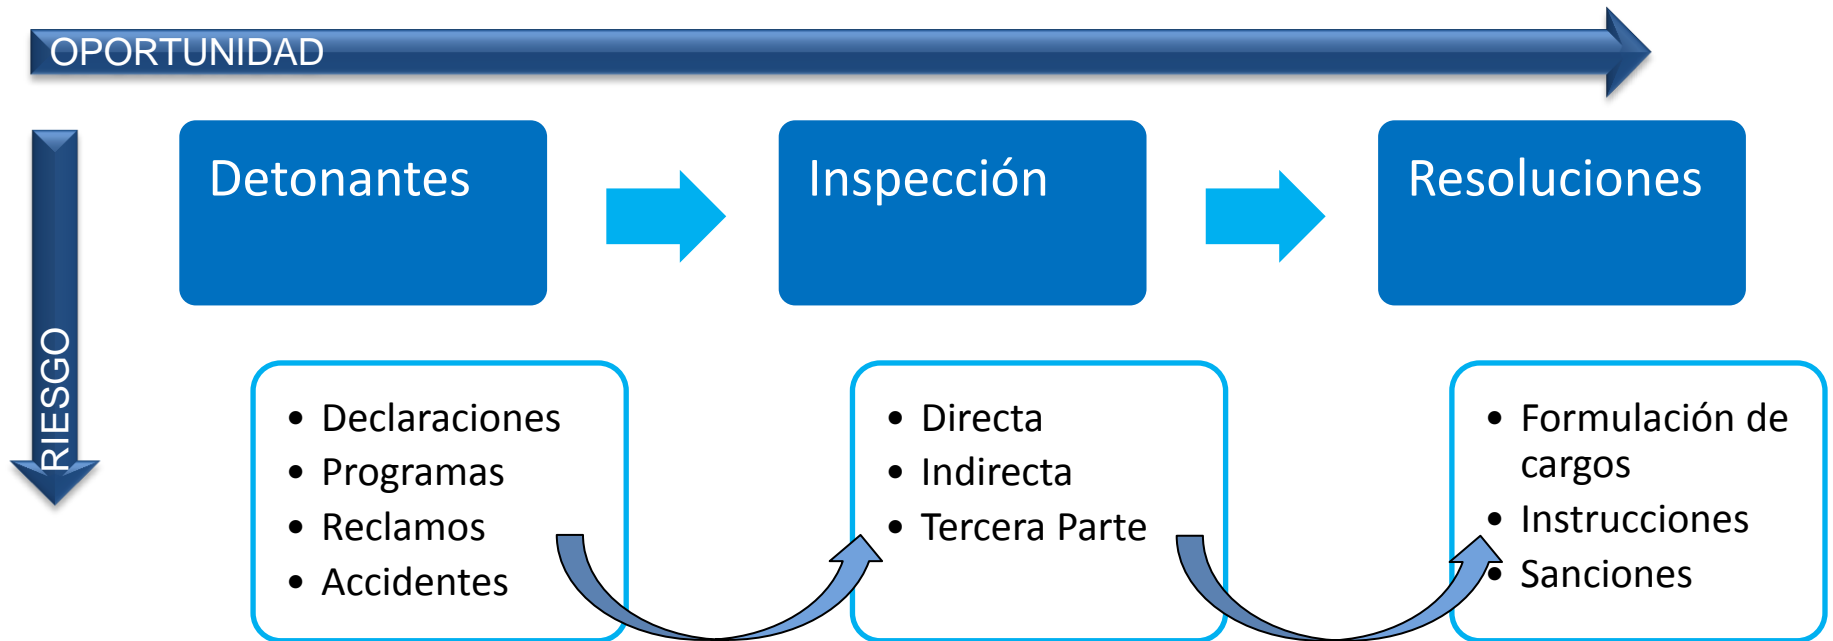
OPORTUNIDAD

RIESGO

Detonantes

Inspección

Resoluciones

- Declaraciones
- Programas
- Reclamos
- Accidentes

- Directa
- Indirecta
- Tercera Parte

- Formulación de cargos
- Instrucciones
- Sanciones